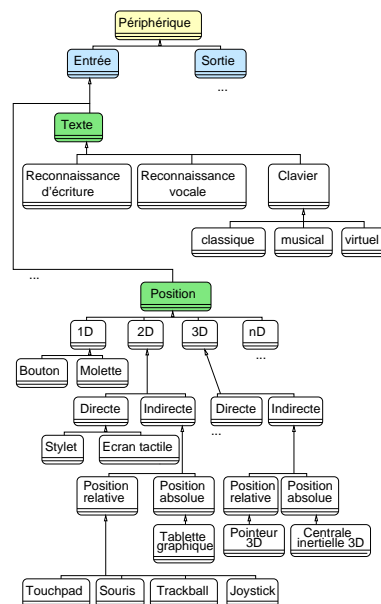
Périphérique

Entrée

Sortie

...

Texte

Reconnaissance d'écriture

Reconnaissance vocale

Clavier

classique

musical

virtuel

...

Position

1D

2D

3D

nD

...

Bouton

Molette

Directe

Indirecte

Directe

Indirecte

...

Stylet

Ecran tactile

Position relative

Position absolue

Position relative

Position absolue

Tablette graphique

Pointeur 3D

Centrale inertielle 3D

Touchpad

Souris

Trackball

Joystick